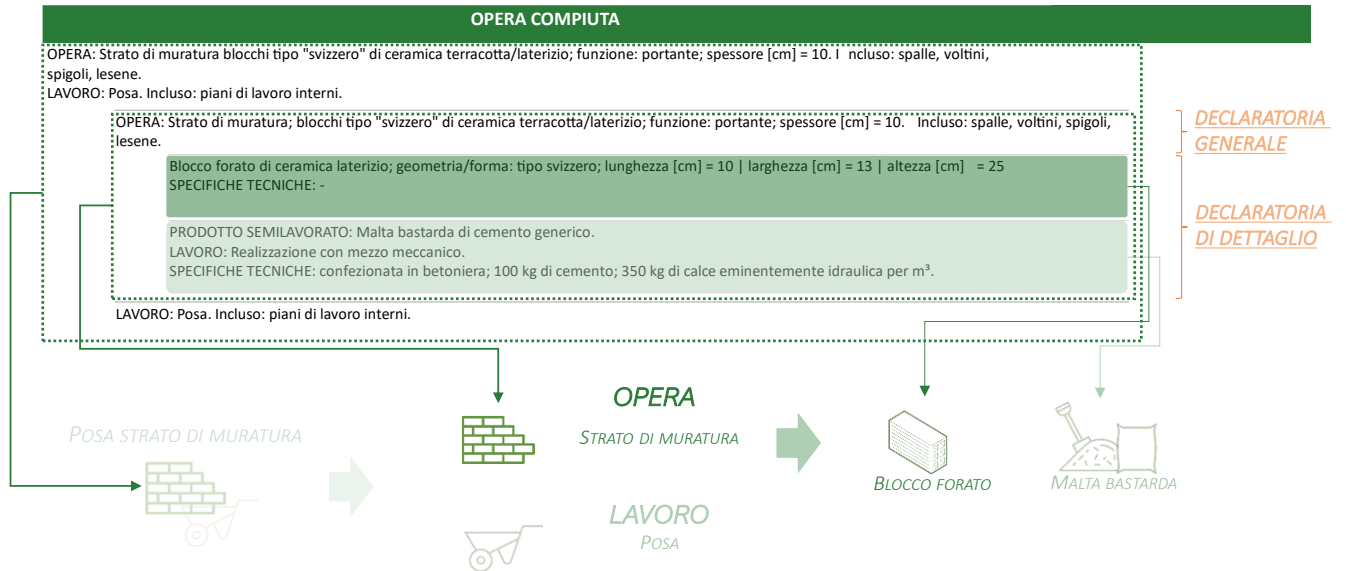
OPERA COMPIUTA

OPERA: Strato di muratura blocchi tipo "svizzero" di ceramica terracotta/laterizio; funzione: portante; spessore [cm] = 10. I ncluso: spalle, voltini, spigoli, lesene.
LAVORO: Posa. Incluso: piani di lavoro interni.

OPERA: Strato di muratura; blocchi tipo "svizzero" di ceramica terracotta/laterizio; funzione: portante; spessore [cm] = 10. Incluso: spalle, voltini, spigoli, lesene.

Blocco forato di ceramica laterizio; geometria/forma: tipo svizzero; lunghezza [cm] = 10 | larghezza [cm] = 13 | altezza [cm] = 25
SPECIFICHE TECNICHE: -

PRODOTTO SEMILAVORATO: Malta bastarda di cemento generico.
LAVORO: Realizzazione con mezzo meccanico.
SPECIFICHE TECNICHE: confezionata in betoniera; 100 kg di cemento; 350 kg di calce eminentemente idraulica per m³.

LAVORO: Posa. Incluso: piani di lavoro interni.

DECLARATORIA GENERALE

DECLARATORIA DI DETTAGLIO

POSA STRATO DI MURATURA

OPERA

STRATO DI MURATURA

BLOCCO FORATO

MALTA BASTARDA

LAVORO

POSA